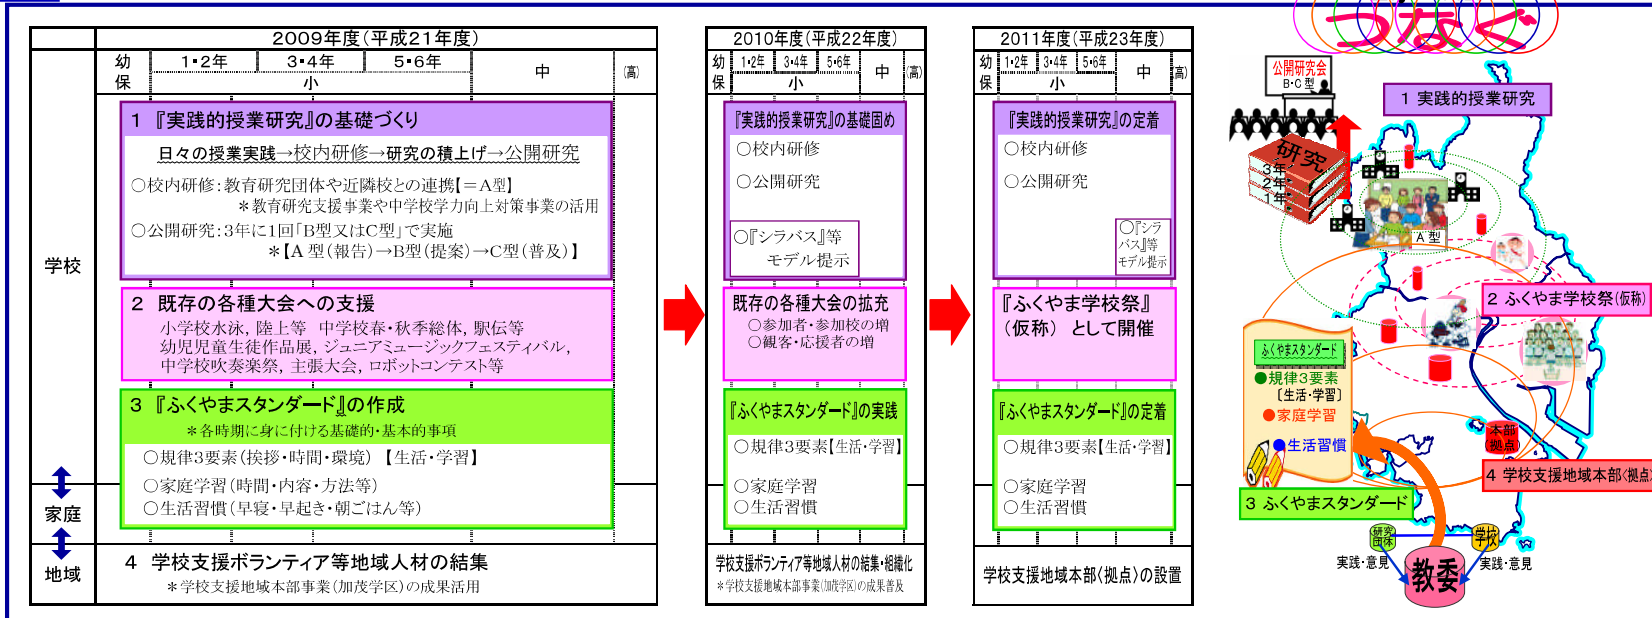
2009年度（平成21年度）

| | 幼保 | 1・2年 | 3・4年 | 5・6年 | 中 | 高 |
|---|---|---|---|---|---|---|
| | | 小 | | | | |

学校

1 『実践的授業研究』の基礎づくり

日々の授業実践→校内研修→研究の積上げ→公開研究

○校内研修：教育研究団体や近隣校との連携【＝A型】
＊教育研究支援事業や中学校学力向上対策事業の活用
○公開研究：3年に1回「B型又はC型」で実施
＊【A型（報告）→B型（提案）→C型（普及）】

2 既存の各種大会への支援

小学校水泳，陸上等　中学校春・秋季総体，駅伝等
幼児児童生徒作品展，ジュニアミュージックフェスティバル，
中学校吹奏楽祭，主張大会，ロボットコンテスト等

3 『ふくやまスタンダード』の作成

＊各時期に身に付ける基礎的・基本的事項
○規律3要素（挨拶・時間・環境）【生活・学習】
○家庭学習（時間・内容・方法等）
○生活習慣（早寝・早起き・朝ごはん等）

家庭

地域

4 学校支援ボランティア等地域人材の結集
＊学校支援地域本部事業（加茂学区）の成果活用

2010年度（平成22年度）

幼保 1・2年 3・4年 5・6年 中 高
小

『実践的授業研究』の基礎固め
○校内研修
○公開研究
○『シラバス』等モデル提示

既存の各種大会の拡充
○参加者・参加校の増
○観客・応援者の増

『ふくやまスタンダード』の実践
○規律3要素【生活・学習】
○家庭学習
○生活習慣

学校支援ボランティア等地域人材の結集・組織化
＊学校支援地域本部事業（加茂学区）の成果普及

2011年度（平成23年度）

幼保 1・2年 3・4年 5・6年 中 高
小

『実践的授業研究』の定着
○校内研修
○公開研究
○『シラバス』等モデル提示

『ふくやま学校祭』（仮称）として開催

『ふくやまスタンダード』の定着
○規律3要素【生活・学習】
○家庭学習
○生活習慣

学校支援地域本部（拠点）の設置

つなぐ

公開研究会
B・C型

1 実践的授業研究

研究
3年
2年
1年

A型

2 ふくやま学校祭（仮称）

ふくやまスタンダード
●規律3要素
〔生活・学習〕
●家庭学習
●生活習慣

本部拠点

4 学校支援地域本部（拠点）

3 ふくやまスタンダード

研究団体
学校
実践・意見
教委
実践・意見